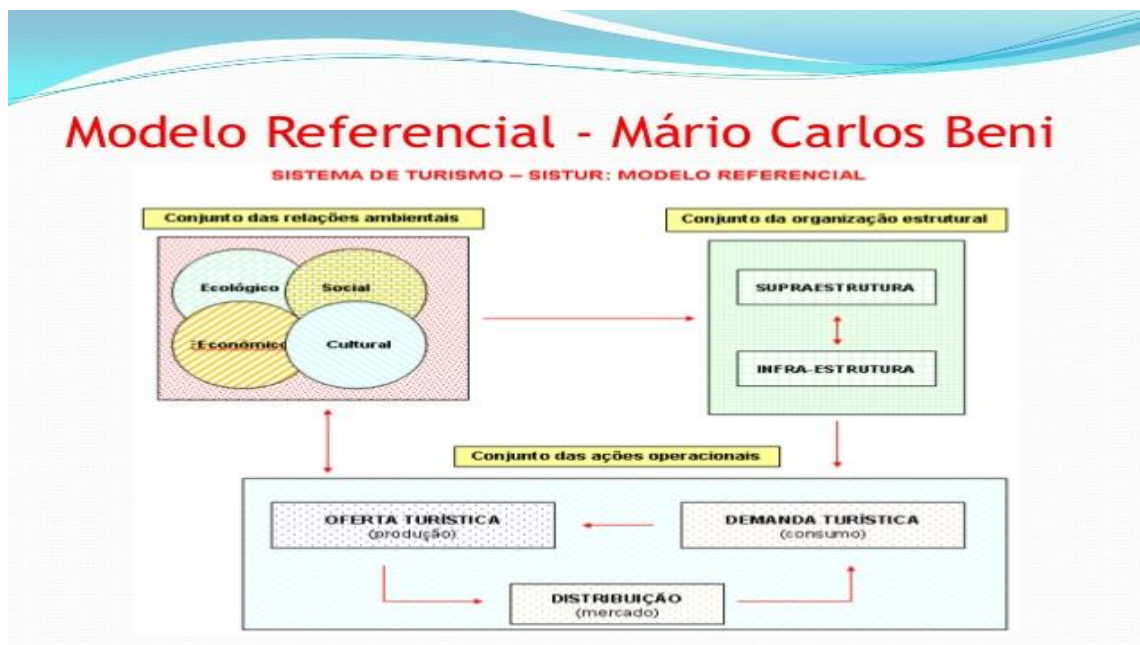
Modelo Referencial - Mário Carlos Beni

SISTEMA DE TURISMO – SISTUR: MODELO REFERENCIAL

Conjunto das relações ambientais

Ecológico

Social

Econômico

Cultural

Conjunto da organização estrutural

SUPRAESTRUTURA

INFRA-ESTRUTURA

Conjunto das ações operacionais

OFERTA TURÍSTICA
(produção)

DEMANDA TURÍSTICA
(consumo)

DISTRIBUIÇÃO
(mercado)